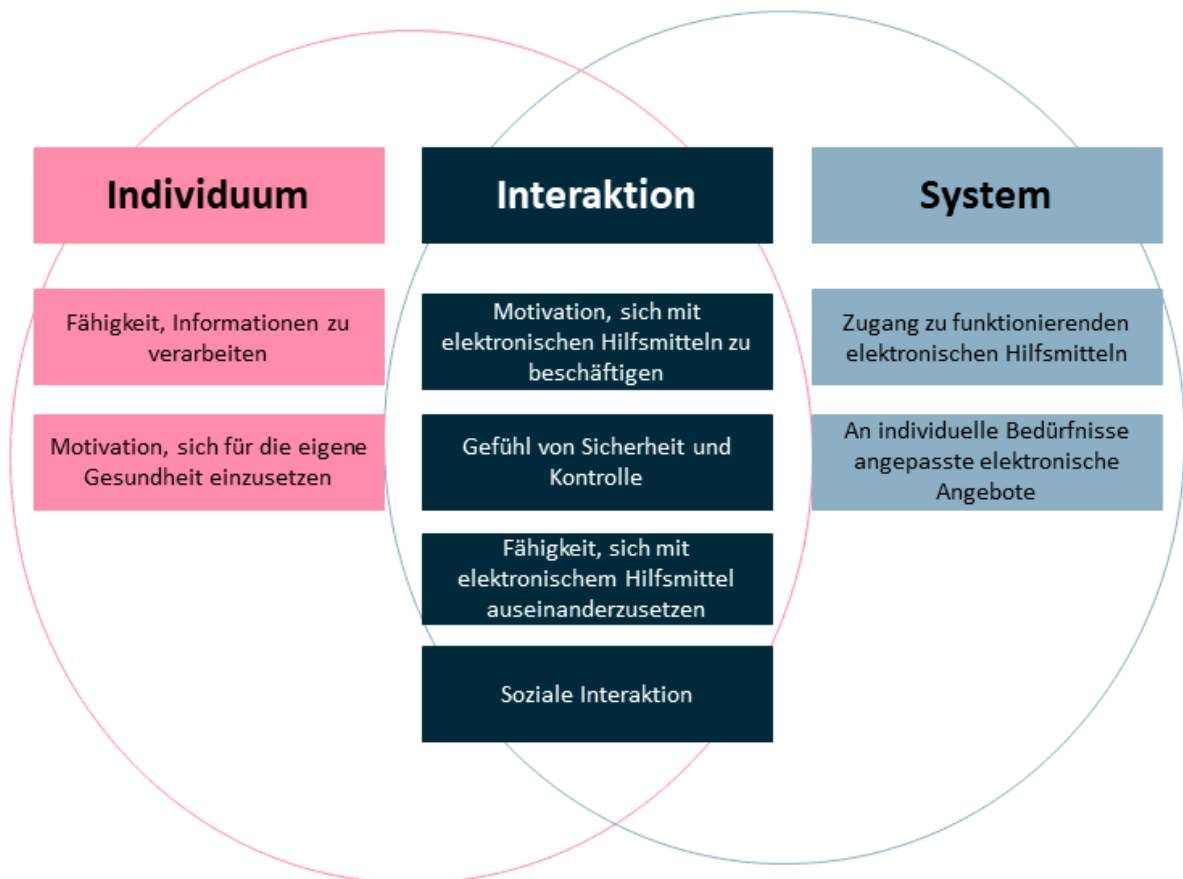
Individuum

Interaktion

System

Fähigkeit, Informationen zu verarbeiten

Motivation, sich für die eigene Gesundheit einzusetzen

Motivation, sich mit elektronischen Hilfsmitteln zu beschäftigen

Gefühl von Sicherheit und Kontrolle

Fähigkeit, sich mit elektronischem Hilfsmittel auseinanderzusetzen

Soziale Interaktion

Zugang zu funktionierenden elektronischen Hilfsmitteln

An individuelle Bedürfnisse angepasste elektronische Angebote